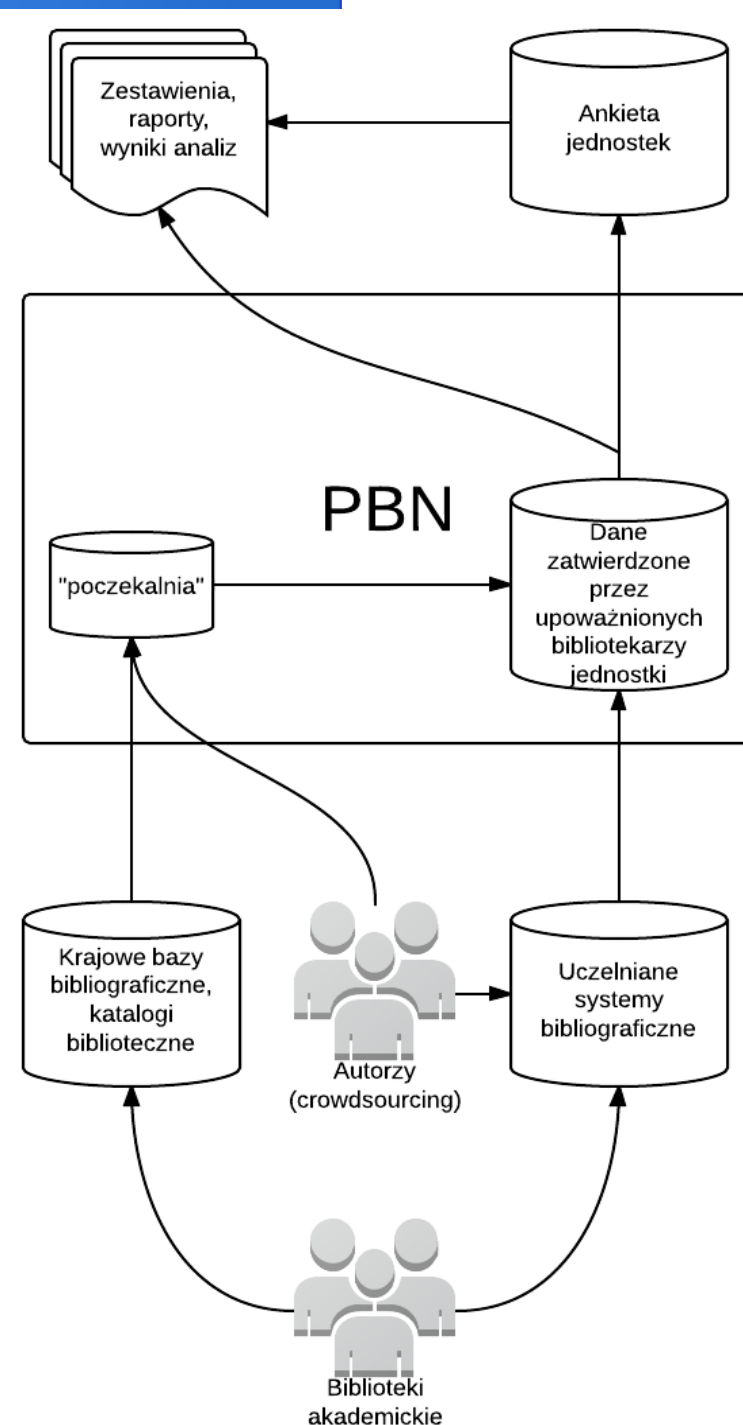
Zestawienia, raporty, wyniki analiz

Ankieta jednostek

PBN

"poczekalnia"

Dane zatwierdzone przez upoważnionych bibliotekarzy jednostki

Krajowe bazy bibliograficzne, katalogi biblioteczne

Autorzy (crowdsourcing)

Uczelniane systemy bibliograficzne

Biblioteki akademickie